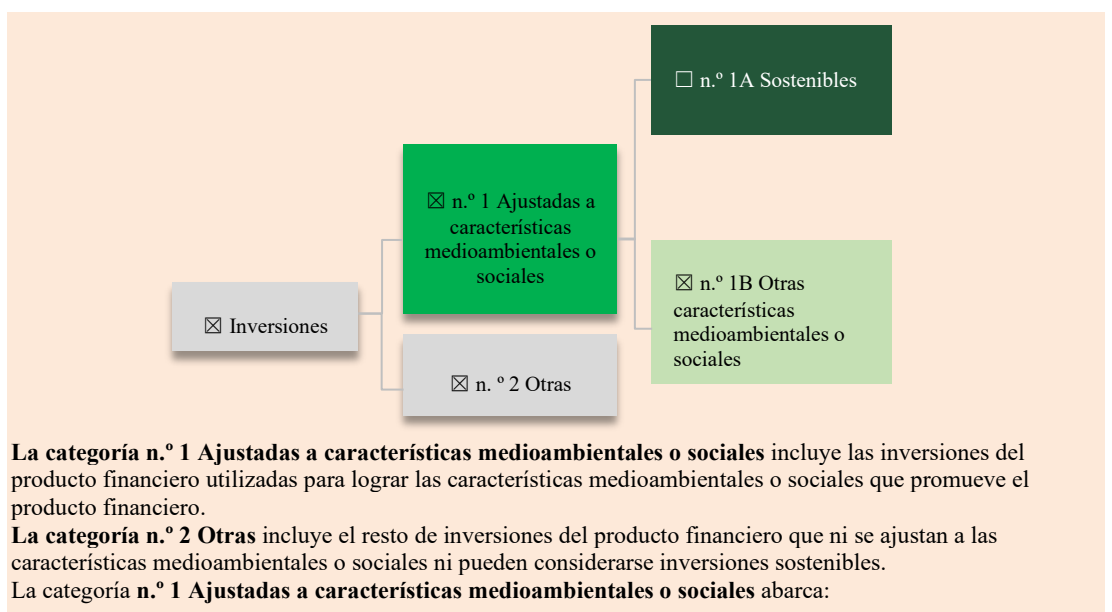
☐ n.º 1A Sostenibles

☒ n.º 1 Ajustadas a características medioambientales o sociales

☒ n.º 1B Otras características medioambientales o sociales

☒ Inversiones

☒ n. º 2 Otras

**La categoría n.º 1 Ajustadas a características medioambientales o sociales** incluye las inversiones del producto financiero utilizadas para lograr las características medioambientales o sociales que promueve el producto financiero.
**La categoría n.º 2 Otras** incluye el resto de inversiones del producto financiero que ni se ajustan a las características medioambientales o sociales ni pueden considerarse inversiones sostenibles.
La categoría **n.º 1 Ajustadas a características medioambientales o sociales** abarca: